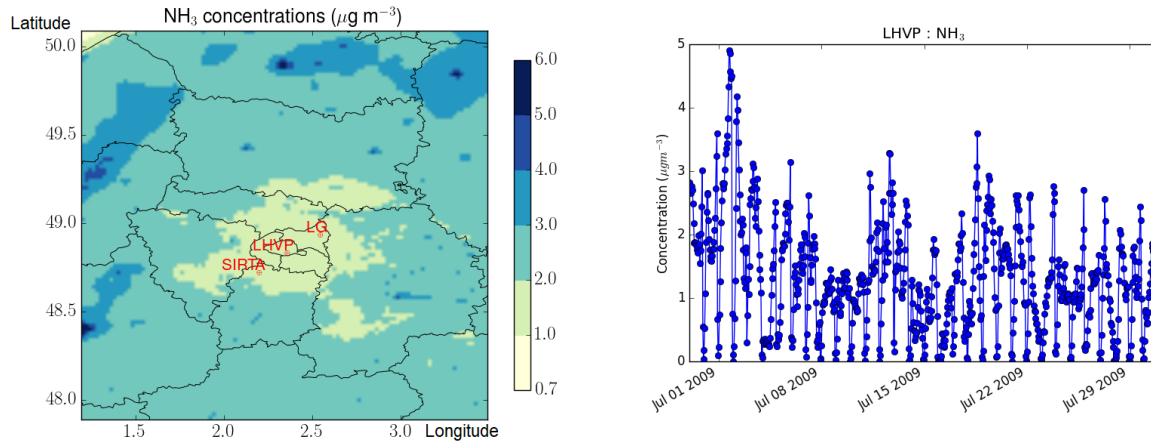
NH$_3$ concentrations ($\mu$g m$^{-3}$)

Latitude

50.0
49.5
49.0
48.5
48.0

LG
LHVP
SIRTA

1.5 2.0 2.5 3.0 Longitude

6.0
5.0
4.0
3.0
2.0
1.0
0.7

LHVP : NH$_3$

Concentration ($\mu gm^{-3}$)

5
4
3
2
1
0

Jul 01 2009
Jul 08 2009
Jul 15 2009
Jul 22 2009
Jul 29 2009